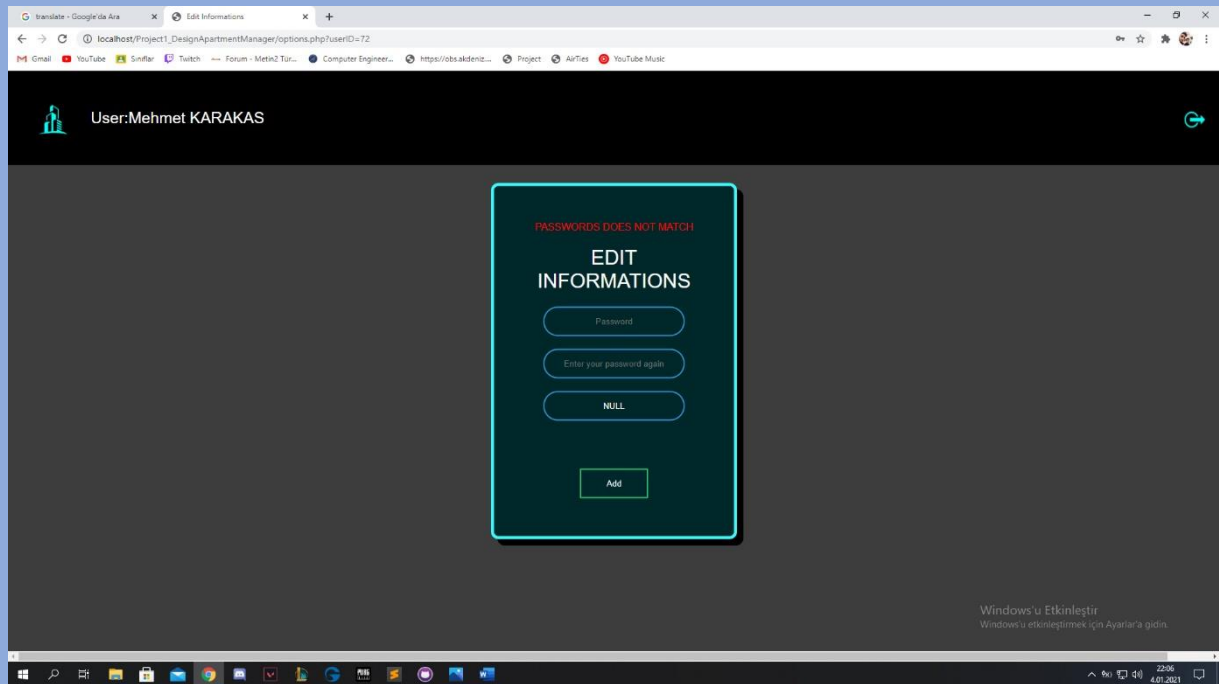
translate - Google'da Ara
Edit Informations
localhost/Project1_DesignApartmentManager/options.php?userID=72
Gmail YouTube Sınıflar Twitch Forum - Metin2 Tür... Computer Engineer... https://obs.akdeniz... Project AirTies YouTube Music

User:Mehmet KARAKAS

PASSWORDS DOES NOT MATCH

EDIT INFORMATIONS

Password

Enter your password again

NULL

Add

Windows'u Etkinleştir
Windows'u etkinleştirmek için Ayarlar'a gidin.

22:06
4.01.2021